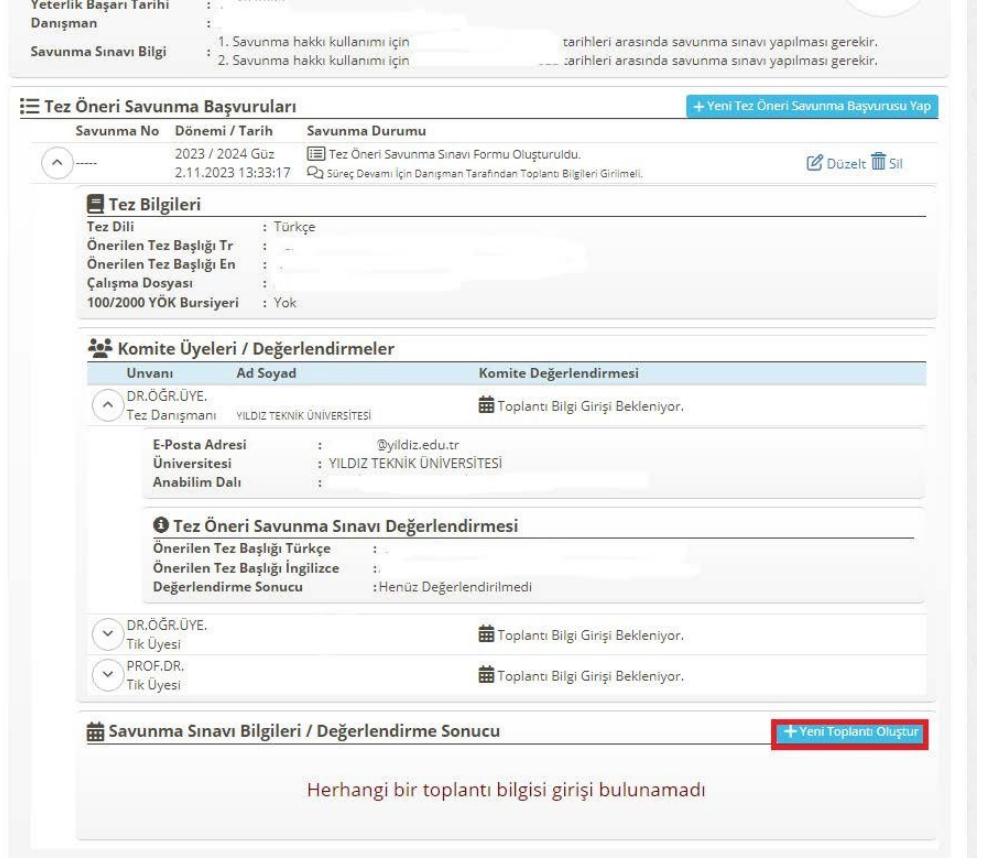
Yeterlik Başarı Tarihi :
Danışman :
Savunma Sınavı Bilgi : 1. Savunma hakkı kullanımı için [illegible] tarihleri arasında savunma sınavı yapılması gerekir.
2. Savunma hakkı kullanımı için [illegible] tarihleri arasında savunma sınavı yapılması gerekir.

Tez Öneri Savunma Başvuruları

+ Yeni Tez Öneri Savunma Başvurusu Yap

| Savunma No | Dönemi / Tarih | Savunma Durumu | |
|---|---|---|---|
| ----- | 2023 / 2024 Güz 2.11.2023 13:33:17 | Tez Öneri Savunma Sınavı Formu Oluşturuldu. Süreç Devamı İçin Danışman Tarafından Toplantı Bilgileri Girilmeli. | Düzelt Sil |

Tez Bilgileri
Tez Dili : Türkçe
Önerilen Tez Başlığı Tr :
Önerilen Tez Başlığı En :
Çalışma Dosyası :
100/2000 YÖK Bursiyeri : Yok

Komite Üyeleri / Değerlendirmeler

| Unvanı | Ad Soyad | Komite Değerlendirmesi |
|---|---|---|
| DR.ÖĞR.ÜYE. Tez Danışmanı | YILDIZ TEKNİK ÜNİVERSİTESİ | Toplantı Bilgi Girişi Bekleniyor. |

E-Posta Adresi : @yildiz.edu.tr
Üniversitesi : YILDIZ TEKNİK ÜNİVERSİTESİ
Anabilim Dalı :

Tez Öneri Savunma Sınavı Değerlendirmesi
Önerilen Tez Başlığı Türkçe :
Önerilen Tez Başlığı İngilizce :
Değerlendirme Sonucu : Henüz Değerlendirilmedi

| Unvanı | Ad Soyad | Komite Değerlendirmesi |
|---|---|---|
| DR.ÖĞR.ÜYE. Tik Üyesi | | Toplantı Bilgi Girişi Bekleniyor. |
| PROF.DR. Tik Üyesi | | Toplantı Bilgi Girişi Bekleniyor. |

Savunma Sınavı Bilgileri / Değerlendirme Sonucu

+ Yeni Toplantı Oluştur

Herhangi bir toplantı bilgisi girişi bulunamadı